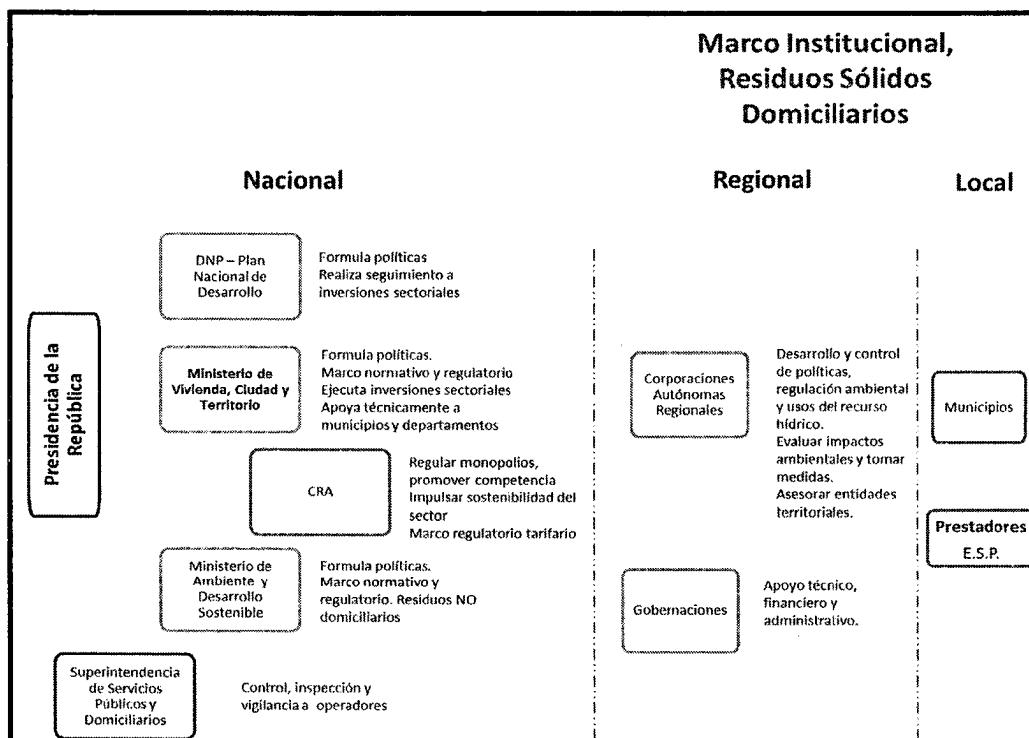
Marco Institucional, Residuos Sólidos Domiciliarios

Nacional

Regional

Local

Presidencia de la República

DNP – Plan Nacional de Desarrollo

Formula políticas
Realiza seguimiento a inversiones sectoriales

Ministerio de Vivienda, Ciudad y Territorio

Formula políticas.
Marco normativo y regulatorio
Ejecuta inversiones sectoriales
Apoya técnicamente a municipios y departamentos

CRA

Regular monopolios, promover competencia
Impulsar sostenibilidad del sector
Marco regulatorio tarifario

Ministerio de Ambiente y Desarrollo Sostenible

Formula políticas.
Marco normativo y regulatorio. Residuos NO domiciliarios

Superintendencia de Servicios Públicos y Domiciliarios

Control, inspección y vigilancia a operadores

Corporaciones Autónomas Regionales

Desarrollo y control de políticas, regulación ambiental y usos del recurso hídrico.
Evaluar impactos ambientales y tomar medidas.
Asesorar entidades territoriales.

Gobernaciones

Apoyo técnico, financiero y administrativo.

Municipios

Prestadores
E.S.P.